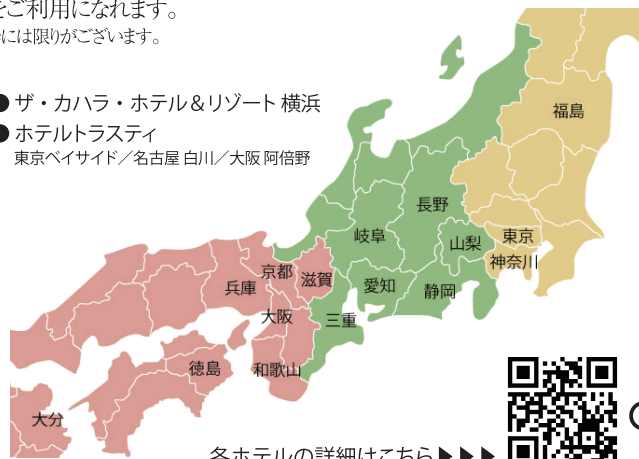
をご利用になれます。
には限りがございます。

● ザ・カハラ・ホテル＆リゾート 横浜
● ホテルトラスティ
東京ベイサイド／名古屋 白川／大阪 阿倍野

福島
長野
岐阜
山梨
東京
神奈川
京都
滋賀
兵庫
愛知
静岡
大阪
三重
徳島
和歌山
大分

各ホテルの詳細はこちら ▶▶▶